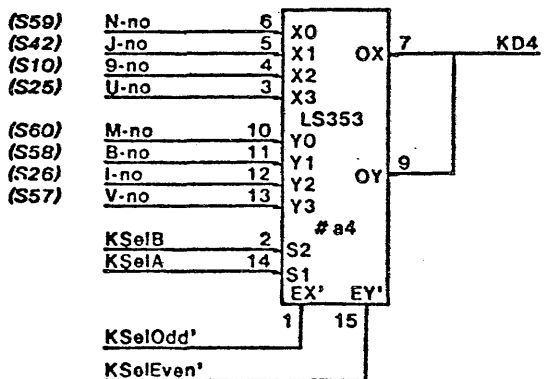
(S59) N-no 6 X0
(S42) J-no 5 X1
(S10) 9-no 4 X2
(S25) U-no 3 X3
OX 7 KD4
LS353
(S60) M-no 10 Y0
(S58) B-no 11 Y1
(S26) I-no 12 Y2
(S57) V-no 13 Y3
OY 9
# a4
KSelB 2 S2
KSelA 14 S1
EX' EY'
1 15
KSelOdd'
KSelEven'